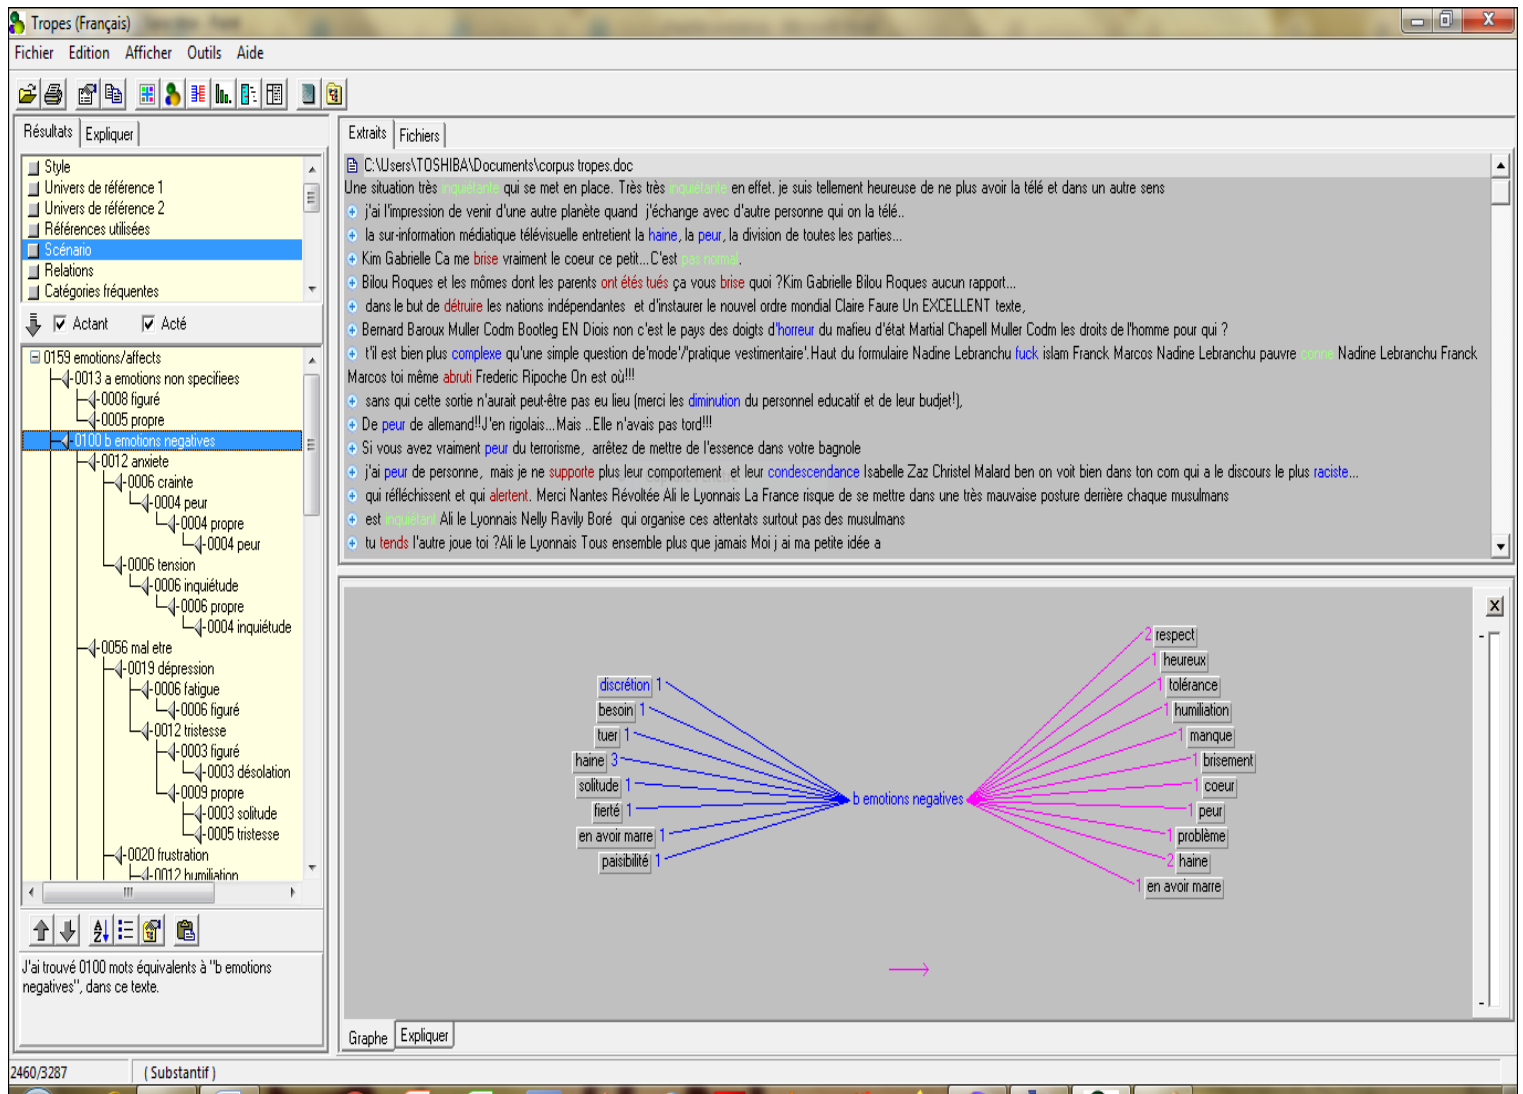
Tropes (Français)

Fichier Edition Afficher Outils Aide

Résultats Expliquer

Style
Univers de référence 1
Univers de référence 2
Références utilisées
Scénario
Relations
Catégories fréquentes

Actant Acté

0159 emotions/affects
0013 a emotions non specifiees
0008 figuré
0005 propre
0100 b emotions negatives
0012 anxiete
0006 crainte
0004 peur
0004 propre
0004 peur
0006 tension
0006 inquiétude
0006 propre
0004 inquiétude
0056 mal etre
0019 dépression
0006 fatigue
0006 figuré
0012 tristesse
0003 figuré
0003 désolation
0009 propre
0003 solitude
0005 tristesse
0020 frustration
0012 humiliation

J'ai trouvé 0100 mots équivalents à "b emotions negatives", dans ce texte.

Extraits Fichiers

C:\Users\TOSHIBA\Documents\corpus tropes.doc
Une situation très inquiétante qui se met en place. Très très inquiétante en effet. je suis tellement heureuse de ne plus avoir la télé et dans un autre sens
j'ai l'impression de venir d'une autre planète quand j'échange avec d'autre personne qui on la télé..
la sur-information médiatique télévisuelle entretient la haine, la peur, la division de toutes les parties...
Kim Gabrielle Ca me brise vraiment le coeur ce petit...C'est pas normal.
Bilou Roques et les mômes dont les parents ont étés tués ça vous brise quoi ?Kim Gabrielle Bilou Roques aucun rapport...
dans le but de détruire les nations indépendantes et d'instaurer le nouvel ordre mondial Claire Faure Un EXCELLENT texte,
Bernard Baroux Muller Codm Bootleg EN Diois non c'est le pays des doigts d'horreur du mafieu d'état Martial Chapell Muller Codm les droits de l'homme pour qui ?
t'il est bien plus complexe qu'une simple question de'mode'/'pratique vestimentaire'.Haut du formulaire Nadine Lebranchu fuck islam Franck Marcos Nadine Lebranchu pauvre conne Nadine Lebranchu Franck Marcos toi même abruti Frederic Ripoche On est où!!!
sans qui cette sortie n'aurait peut-être pas eu lieu (merci les diminution du personnel educatif et de leur budjet!),
De peur de allemand!!J'en rigolais...Mais ..Elle n'avais pas tord!!!
Si vous avez vraiment peur du terrorisme, arrêtez de mettre de l'essence dans votre bagnole
j'ai peur de personne, mais je ne supporte plus leur comportement et leur condescendance Isabelle Zaz Christel Malard ben on voit bien dans ton com qui a le discours le plus raciste...
qui réfléchissent et qui alertent. Merci Nantes Révoltée Ali le Lyonnais La France risque de se mettre dans une très mauvaise posture derrière chaque musulmans
est inquiétant Ali le Lyonnais Nelly Ravily Boré qui organise ces attentats surtout pas des musulmans
tu tends l'autre joue toi ?Ali le Lyonnais Tous ensemble plus que jamais Moi j ai ma petite idée a

discrétion 1
besoin 1
tuer 1
haine 3
solitude 1
fierté 1
en avoir marre 1
paisibilité 1
b emotions negatives
2 respect
1 heureux
1 tolérance
1 humiliation
1 manque
1 brisement
1 coeur
1 peur
1 problème
2 haine
1 en avoir marre

Graphe Expliquer

2460/3287 ( Substantif )